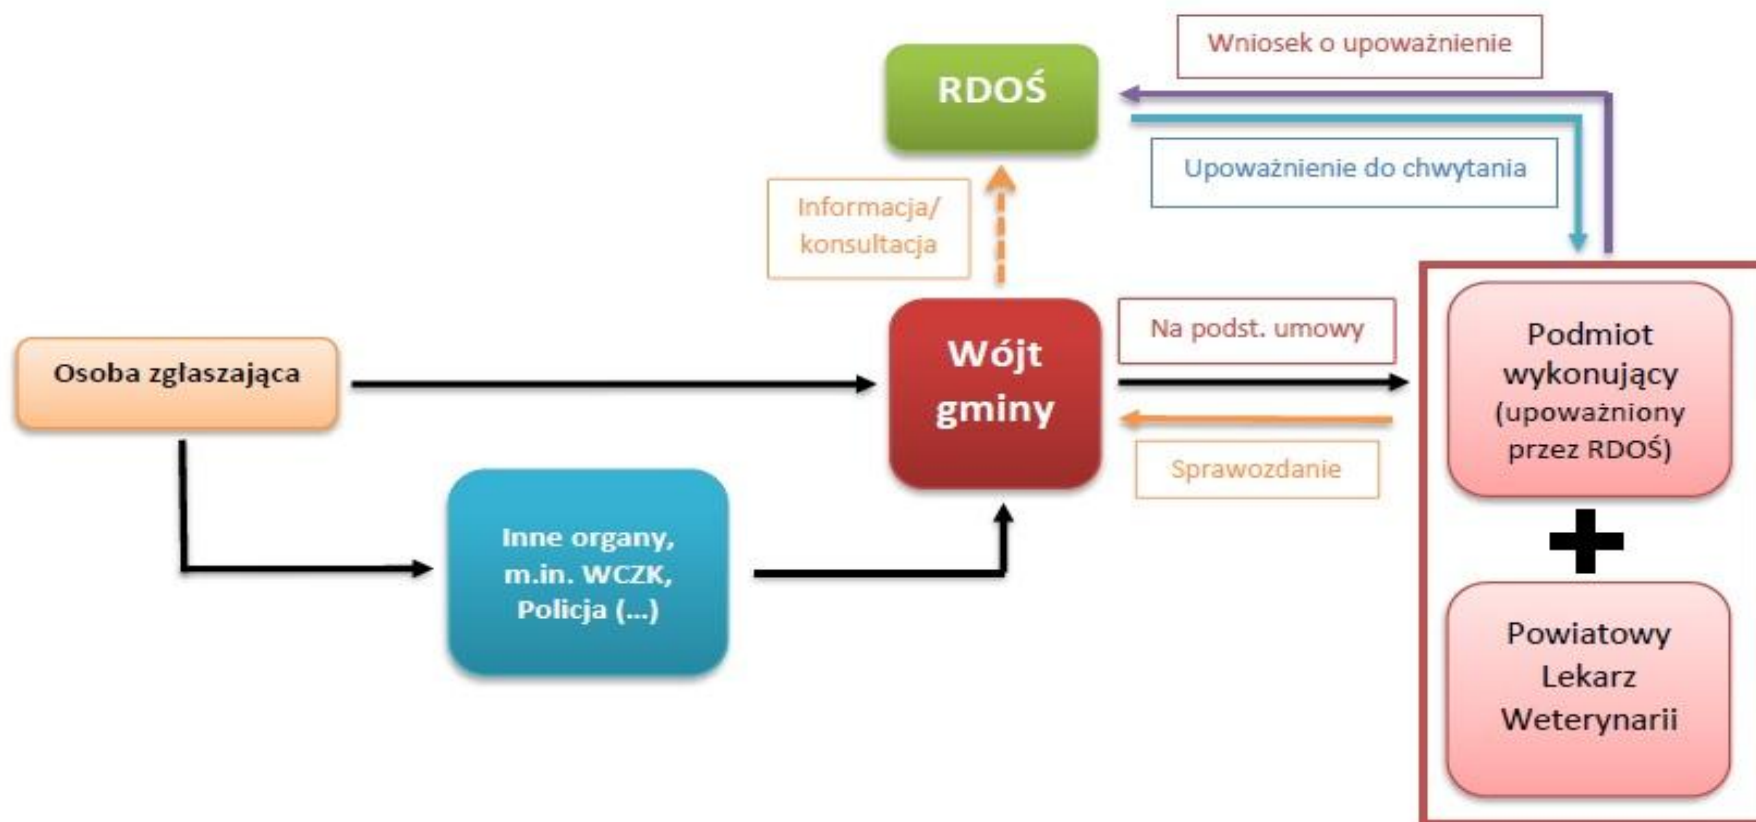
Wniosek o upoważnienie

RDOŚ

Upoważnienie do chwytania

Informacja/ konsultacja

Osoba zgłaszająca

Wójt gminy

Na podst. umowy

Sprawozdanie

Podmiot wykonujący (upoważniony przez RDOŚ)

Inne organy, m.in. WCZK, Policja (...)

Powiatowy Lekarz Weterynarii